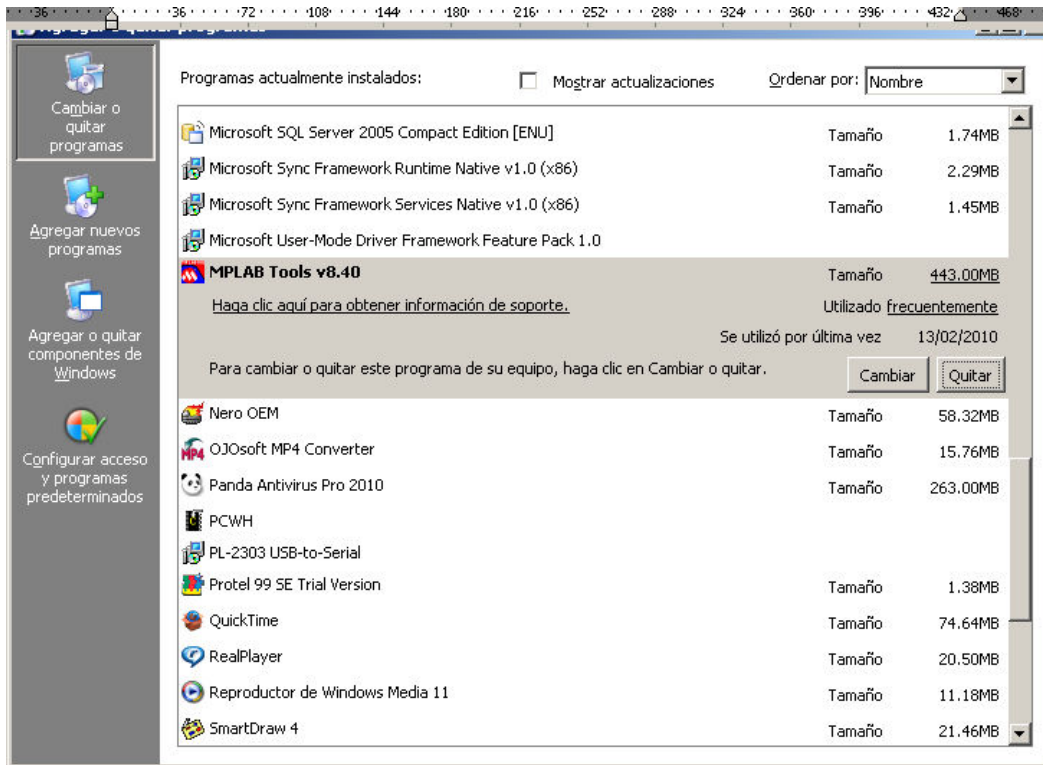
36 · 36 · 72 · 108 · 144 · 180 · 216 · 252 · 288 · 324 · 360 · 396 · 432 · 468

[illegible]

Cambiar o quitar programas

Agregar nuevos programas

Agregar o quitar componentes de Windows

Configurar acceso y programas predeterminados

Programas actualmente instalados:

Mostrar actualizaciones

Ordenar por: Nombre

| | | |
|---|---|---|
| Microsoft SQL Server 2005 Compact Edition [ENU] | Tamaño | 1.74MB |
| Microsoft Sync Framework Runtime Native v1.0 (x86) | Tamaño | 2.29MB |
| Microsoft Sync Framework Services Native v1.0 (x86) | Tamaño | 1.45MB |
| Microsoft User-Mode Driver Framework Feature Pack 1.0 | | |
| MPLAB Tools v8.40 | Tamaño | 443.00MB |

Haga clic aquí para obtener información de soporte.

Utilizado frecuentemente

Se utilizó por última vez 13/02/2010

Para cambiar o quitar este programa de su equipo, haga clic en Cambiar o quitar.

Cambiar

Quitar

| | | |
|---|---|---|
| Nero OEM | Tamaño | 58.32MB |
| OJOsoft MP4 Converter | Tamaño | 15.76MB |
| Panda Antivirus Pro 2010 | Tamaño | 263.00MB |
| PCWH | | |
| PL-2303 USB-to-Serial | | |
| Protel 99 SE Trial Version | Tamaño | 1.38MB |
| QuickTime | Tamaño | 74.64MB |
| RealPlayer | Tamaño | 20.50MB |
| Reproductor de Windows Media 11 | Tamaño | 11.18MB |
| SmartDraw 4 | Tamaño | 21.46MB |